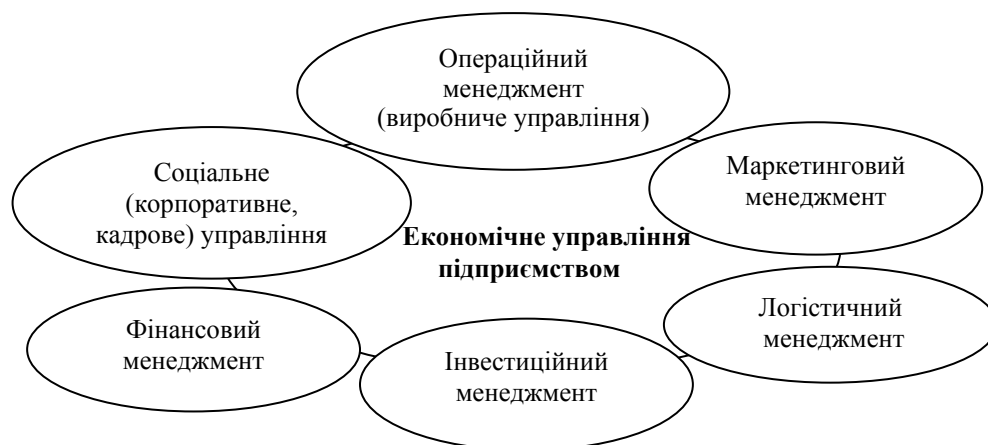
Операційний менеджмент (виробниче управління)

Соціальне (корпоративне, кадрове) управління

Маркетинговий менеджмент

**Економічне управління підприємством**

Логістичний менеджмент

Фінансовий менеджмент

Інвестиційний менеджмент